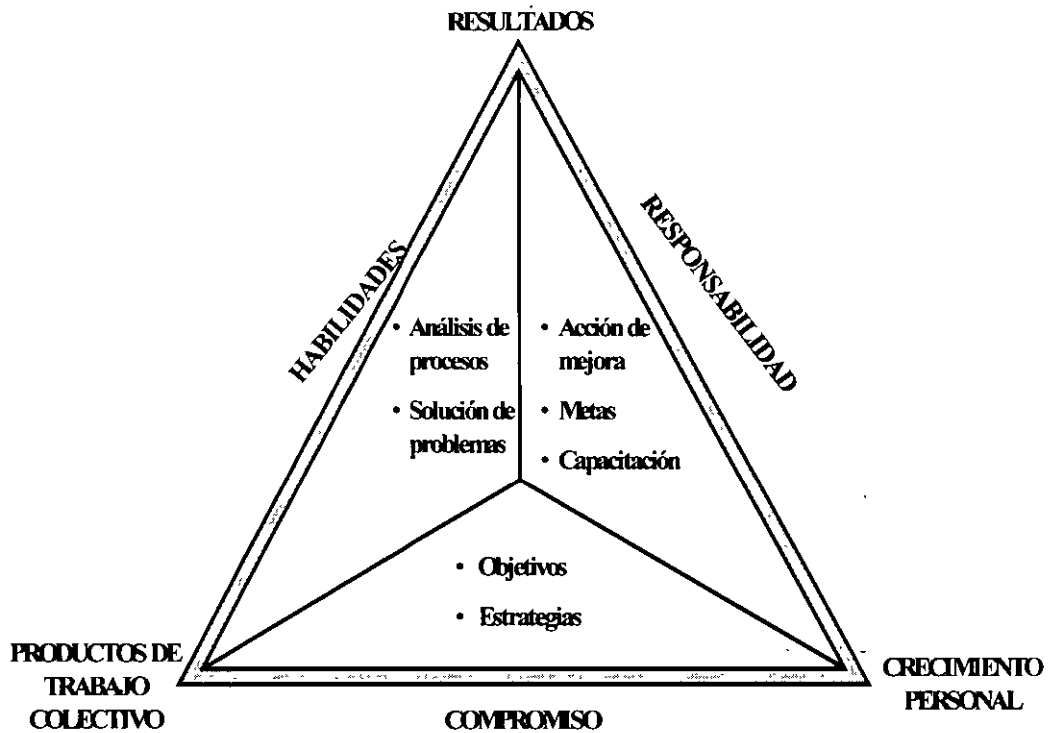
RESULTADOS

HABILIDADES

RESPONSABILIDAD

• Análisis de procesos

• Solución de problemas

• Acción de mejora

• Metas

• Capacitación

• Objetivos

• Estrategias

PRODUCTOS DE TRABAJO COLECTIVO

COMPROMISO

CRECIMIENTO PERSONAL